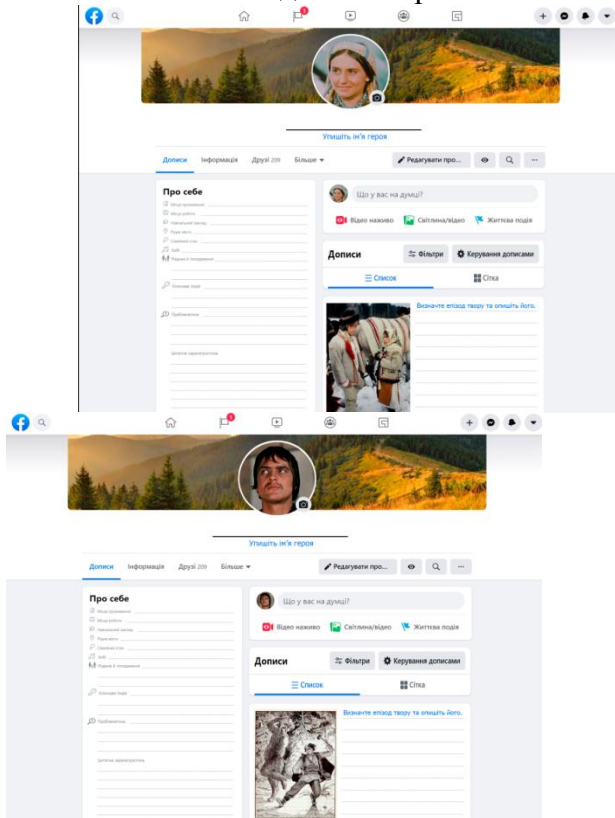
Упишіть ім'я героя

Дописи Інформація Друзі 209 Більше

Редагувати про...

Про себе

Що у вас на думці?

Відео наживо Світлина/відео Життєва подія

Дописи Фільтри Керування дописами

Список Сітка

Визначте епізод твору та опишіть його.

Упишіть ім'я героя

Дописи Інформація Друзі 209 Більше

Редагувати про...

Про себе

Що у вас на думці?

Відео наживо Світлина/відео Життєва подія

Дописи Фільтри Керування дописами

Список Сітка

Визначте епізод твору та опишіть його.